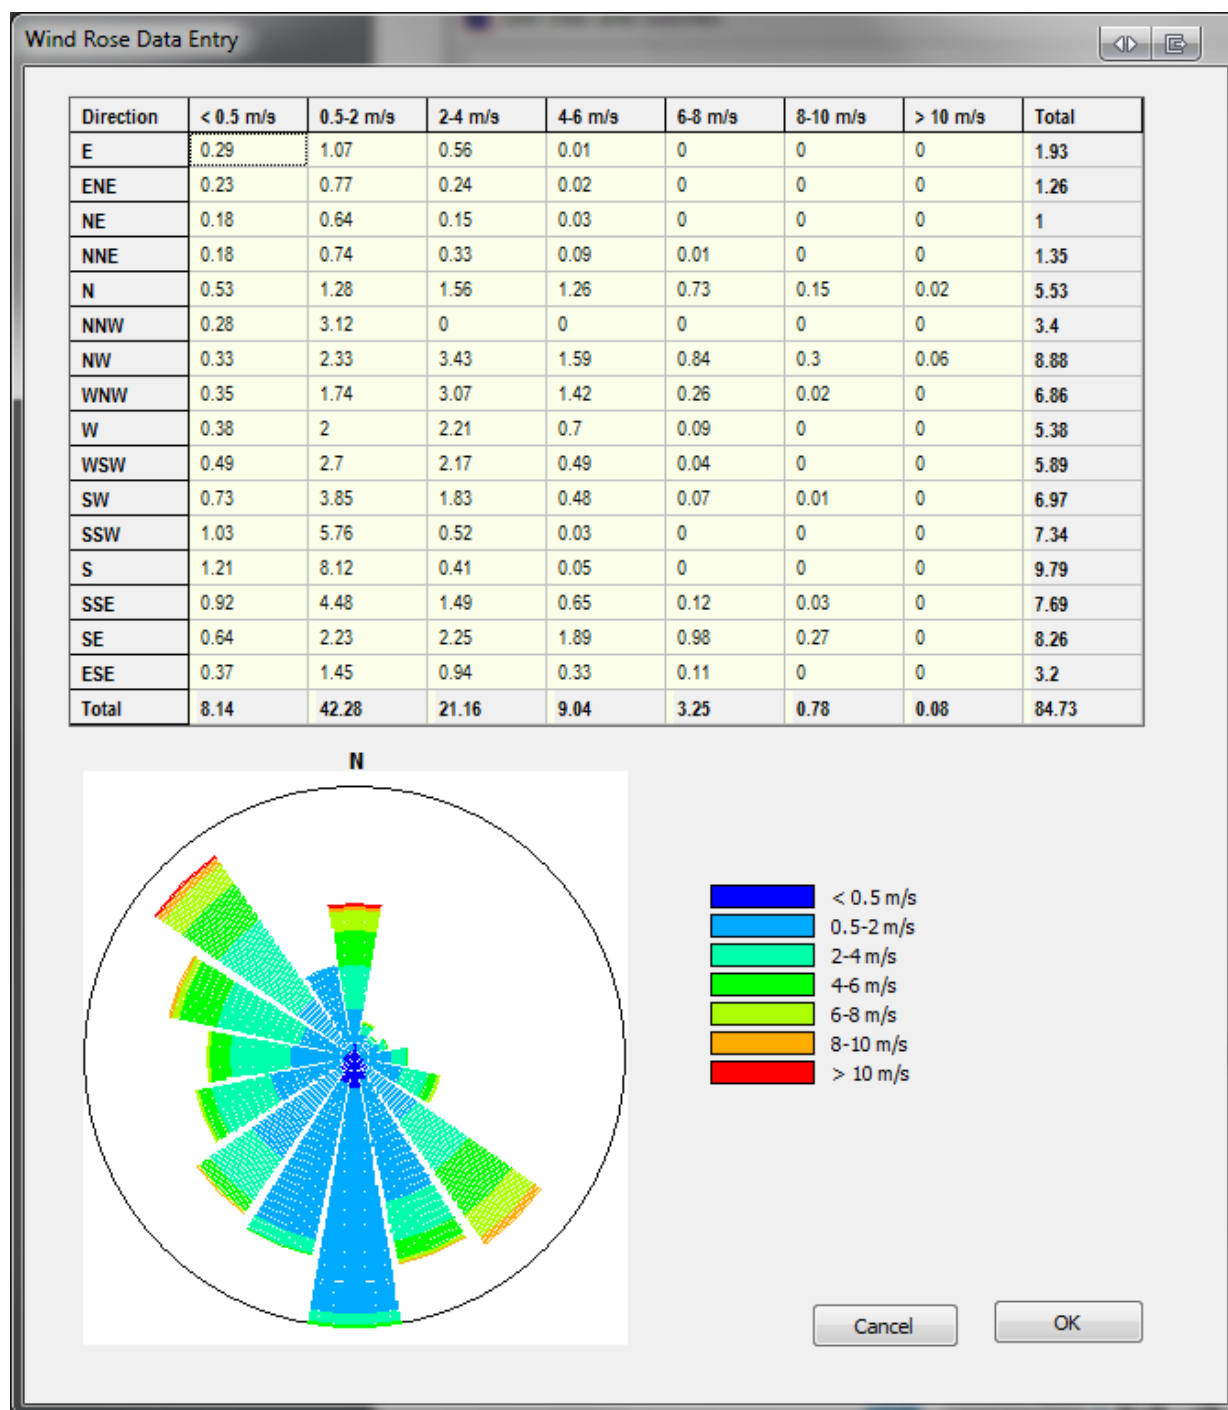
Wind Rose Data Entry

| Direction | < 0.5 m/s | 0.5-2 m/s | 2-4 m/s | 4-6 m/s | 6-8 m/s | 8-10 m/s | > 10 m/s | Total |
|---|---|---|---|---|---|---|---|---|
| E | 0.29 | 1.07 | 0.56 | 0.01 | 0 | 0 | 0 | 1.93 |
| ENE | 0.23 | 0.77 | 0.24 | 0.02 | 0 | 0 | 0 | 1.26 |
| NE | 0.18 | 0.64 | 0.15 | 0.03 | 0 | 0 | 0 | 1 |
| NNE | 0.18 | 0.74 | 0.33 | 0.09 | 0.01 | 0 | 0 | 1.35 |
| N | 0.53 | 1.28 | 1.56 | 1.26 | 0.73 | 0.15 | 0.02 | 5.53 |
| NNW | 0.28 | 3.12 | 0 | 0 | 0 | 0 | 0 | 3.4 |
| NW | 0.33 | 2.33 | 3.43 | 1.59 | 0.84 | 0.3 | 0.06 | 8.88 |
| WNW | 0.35 | 1.74 | 3.07 | 1.42 | 0.26 | 0.02 | 0 | 6.86 |
| W | 0.38 | 2 | 2.21 | 0.7 | 0.09 | 0 | 0 | 5.38 |
| WSW | 0.49 | 2.7 | 2.17 | 0.49 | 0.04 | 0 | 0 | 5.89 |
| SW | 0.73 | 3.85 | 1.83 | 0.48 | 0.07 | 0.01 | 0 | 6.97 |
| SSW | 1.03 | 5.76 | 0.52 | 0.03 | 0 | 0 | 0 | 7.34 |
| S | 1.21 | 8.12 | 0.41 | 0.05 | 0 | 0 | 0 | 9.79 |
| SSE | 0.92 | 4.48 | 1.49 | 0.65 | 0.12 | 0.03 | 0 | 7.69 |
| SE | 0.64 | 2.23 | 2.25 | 1.89 | 0.98 | 0.27 | 0 | 8.26 |
| ESE | 0.37 | 1.45 | 0.94 | 0.33 | 0.11 | 0 | 0 | 3.2 |
| Total | 8.14 | 42.28 | 21.16 | 9.04 | 3.25 | 0.78 | 0.08 | 84.73 |

N

< 0.5 m/s
0.5-2 m/s
2-4 m/s
4-6 m/s
6-8 m/s
8-10 m/s
> 10 m/s

Cancel
OK